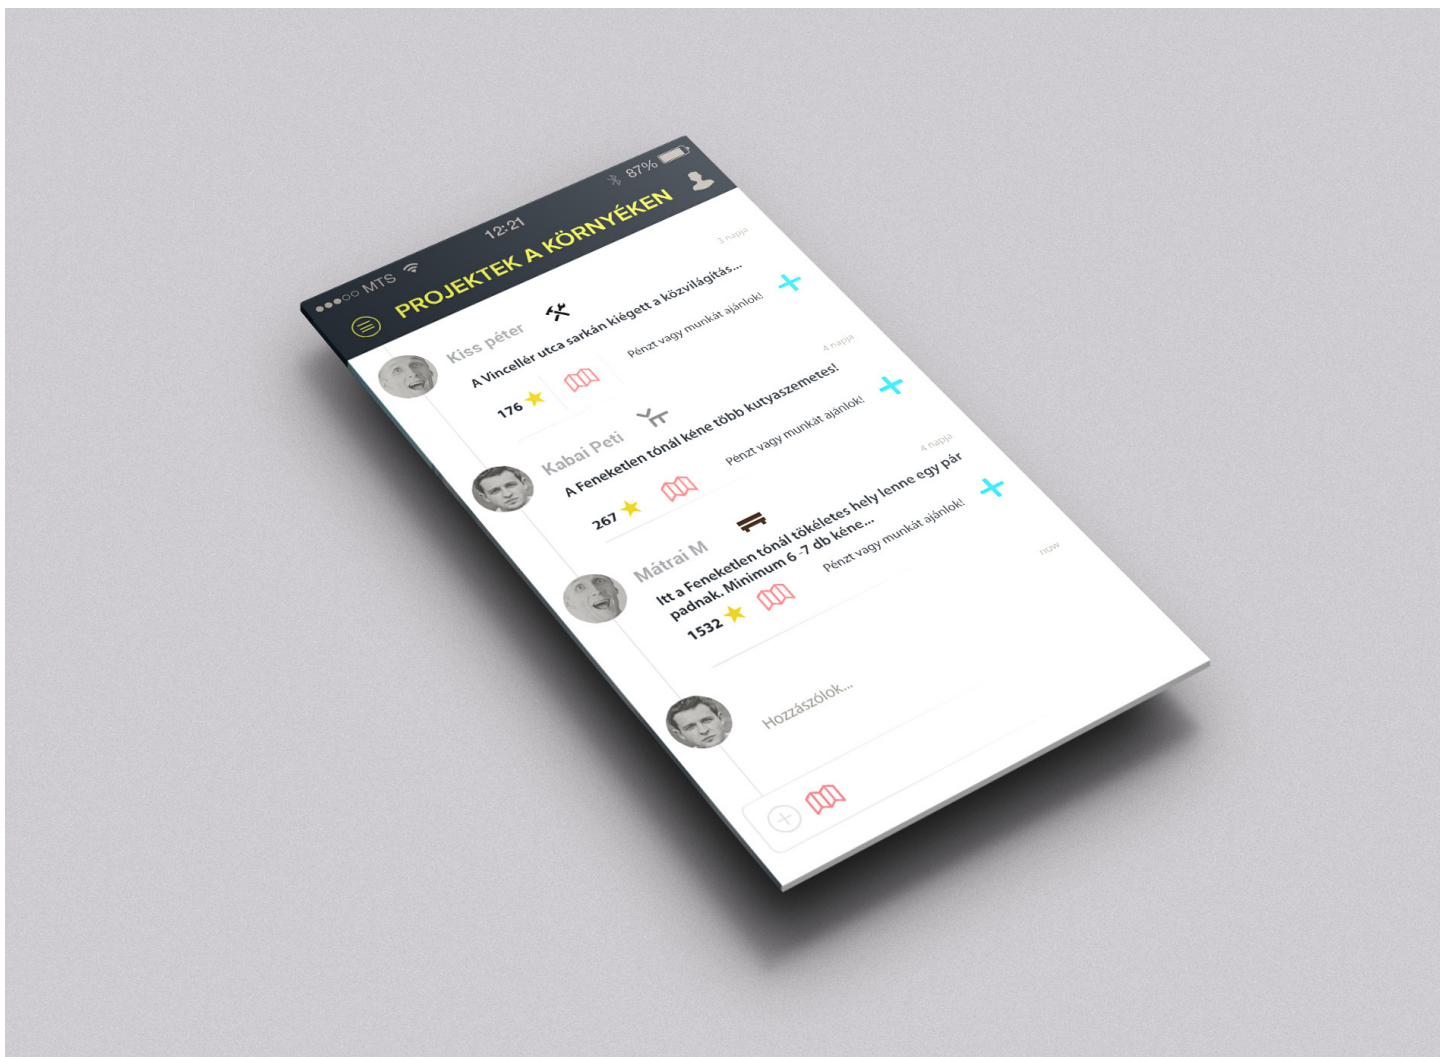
●●●○○ MTS 12:21 87%

PROJEKTEK A KÖRNYÉKEN

Kiss péter
3 napja
A Vincellér utca sarkán kiégett a közvilágítás...
Pénzt vagy munkát ajánlok!
176

Kabai Peti
4 napja
A Feneketlen tónál kéne több kutyaszemetes!
Pénzt vagy munkát ajánlok!
267

Mátrai M
4 napja
Itt a Feneketlen tónál tökéletes hely lenne egy pár padnak. Minimum 6 -7 db kéne...
Pénzt vagy munkát ajánlok!
1532

now

Hozzászólok...